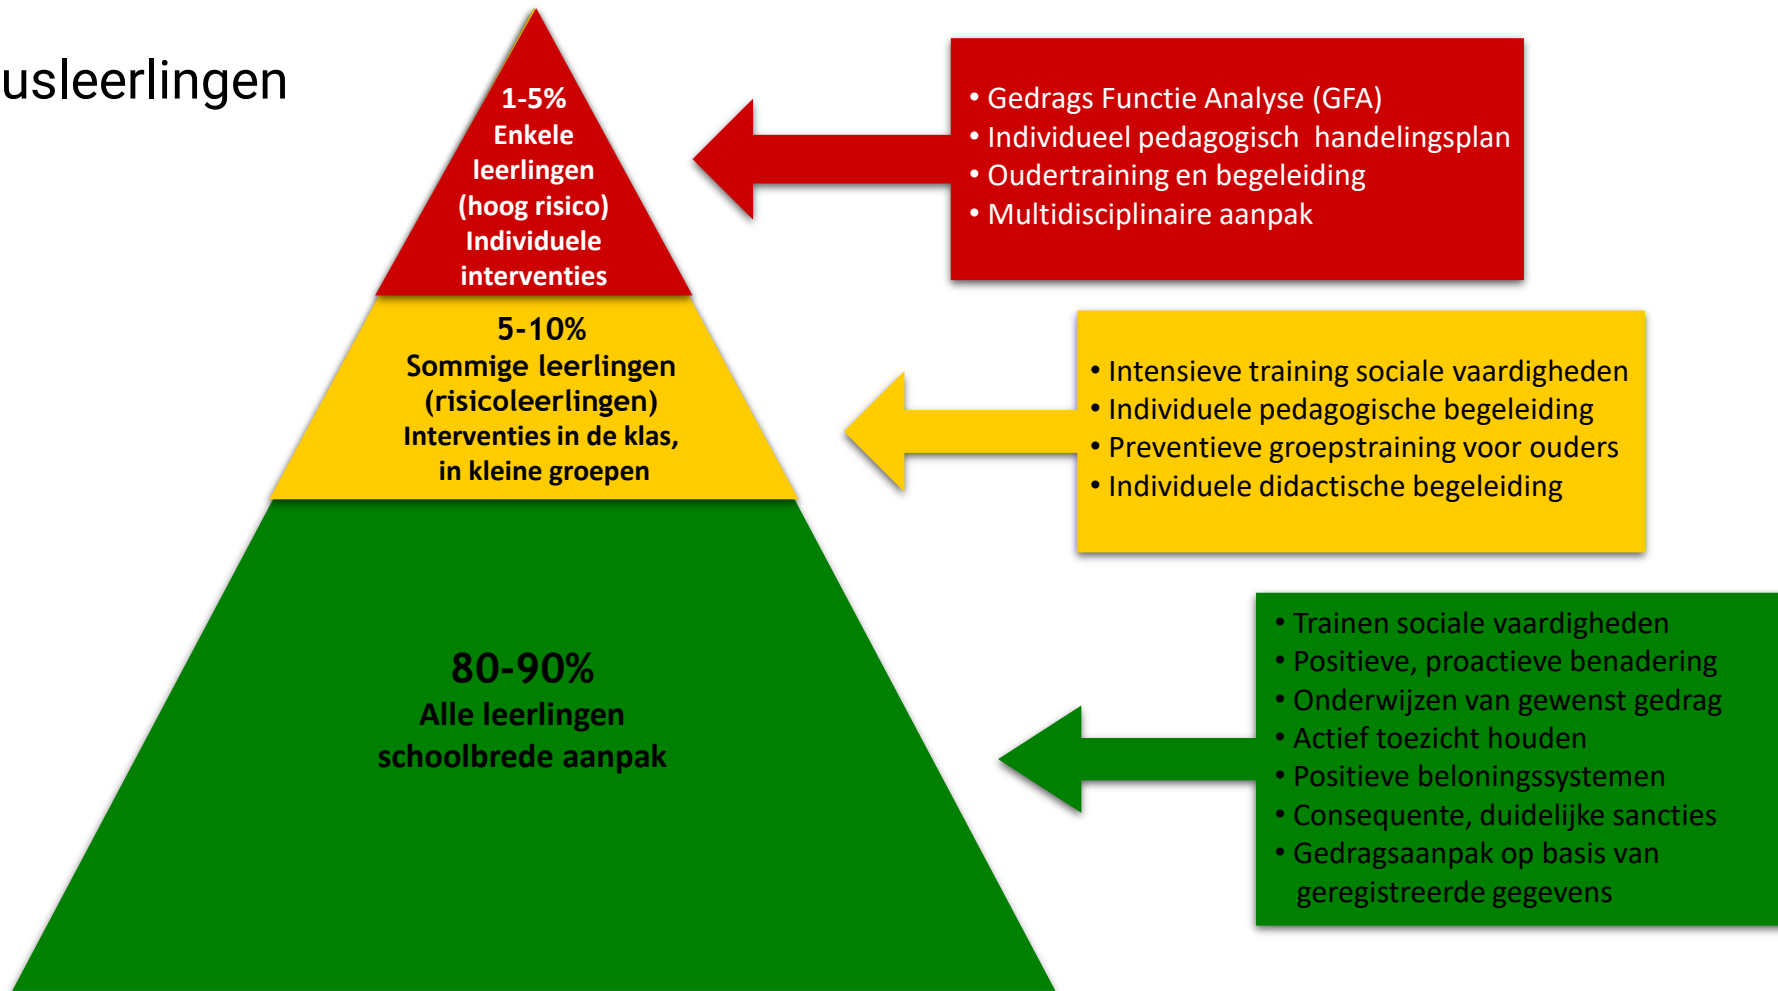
usleerlingen

1-5%
Enkele leerlingen (hoog risico)
Individuele interventies

• Gedrags Functie Analyse (GFA)
• Individueel pedagogisch handelingsplan
• Oudertraining en begeleiding
• Multidisciplinaire aanpak

5-10%
Sommige leerlingen (risicoleerlingen)
Interventies in de klas, in kleine groepen

• Intensieve training sociale vaardigheden
• Individuele pedagogische begeleiding
• Preventieve groepstraining voor ouders
• Individuele didactische begeleiding

80-90%
Alle leerlingen
schoolbrede aanpak

• Trainen sociale vaardigheden
• Positieve, proactieve benadering
• Onderwijzen van gewenst gedrag
• Actief toezicht houden
• Positieve beloningssystemen
• Consequente, duidelijke sancties
• Gedragsaanpak op basis van geregistreerde gegevens